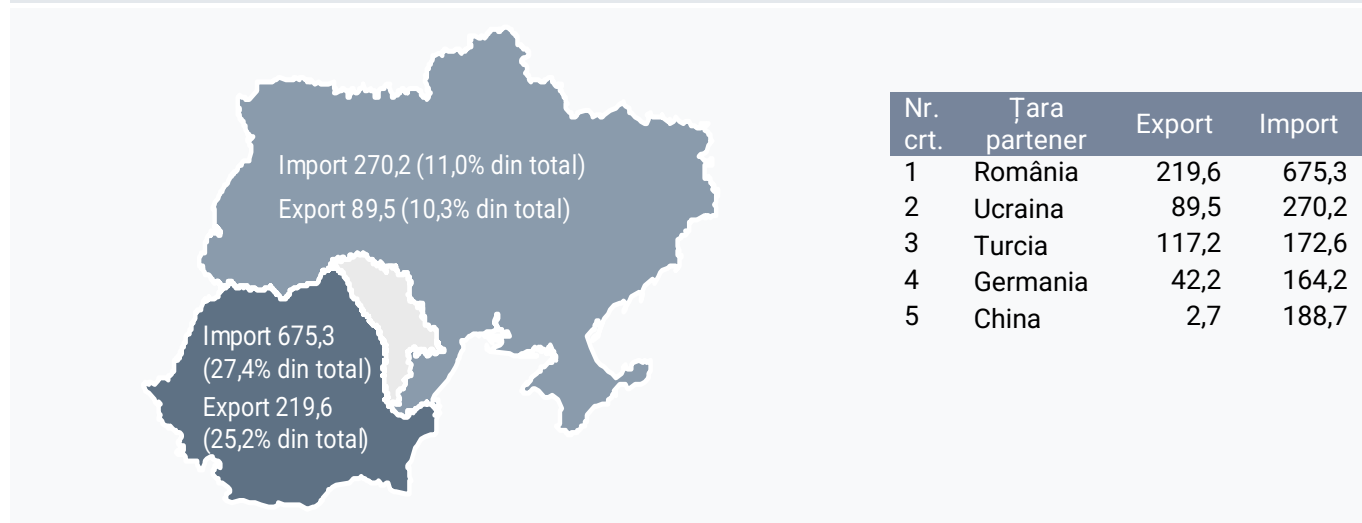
Import 270,2 (11,0% din total)
Export 89,5 (10,3% din total)

Import 675,3
(27,4% din total)
Export 219,6
(25,2% din total)

| Nr. crt. | Țara partener | Export | Import |
|---|---|---|---|
| 1 | România | 219,6 | 675,3 |
| 2 | Ucraina | 89,5 | 270,2 |
| 3 | Turcia | 117,2 | 172,6 |
| 4 | Germania | 42,2 | 164,2 |
| 5 | China | 2,7 | 188,7 |